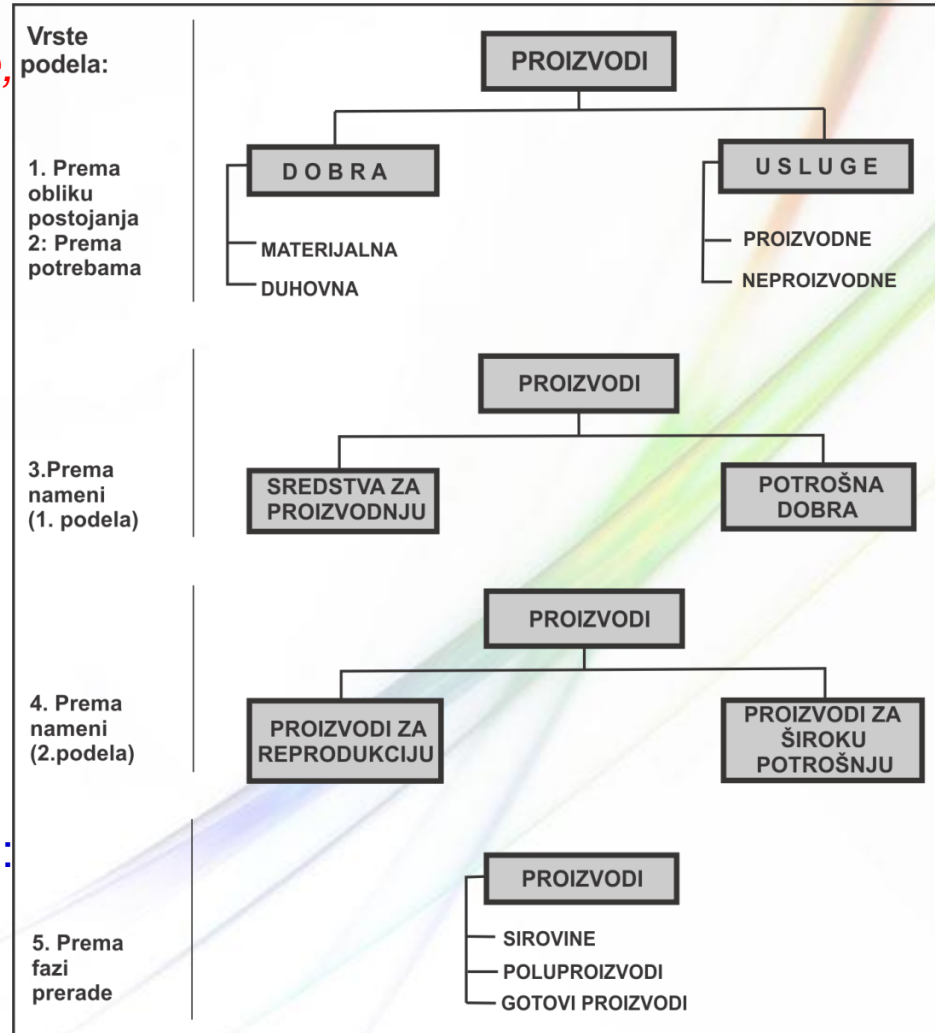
Vrste podela:

PROIZVODI

1. Prema obliku postojanja
2: Prema potrebama

DOBRA

MATERIJALNA

DUHOVNA

USLUGE

PROIZVODNE

NEPROIZVODNE

PROIZVODI

3.Prema nameni (1. podela)

SREDSTVA ZA PROIZVODNJU

POTROŠNA DOBRA

PROIZVODI

4. Prema nameni (2.podela)

PROIZVODI ZA REPRODUKCIJU

PROIZVODI ZA ŠIROKU POTROŠNJU

PROIZVODI

5. Prema fazi prerade

SIROVINE

POLUPROIZVODI

GOTOVI PROIZVODI